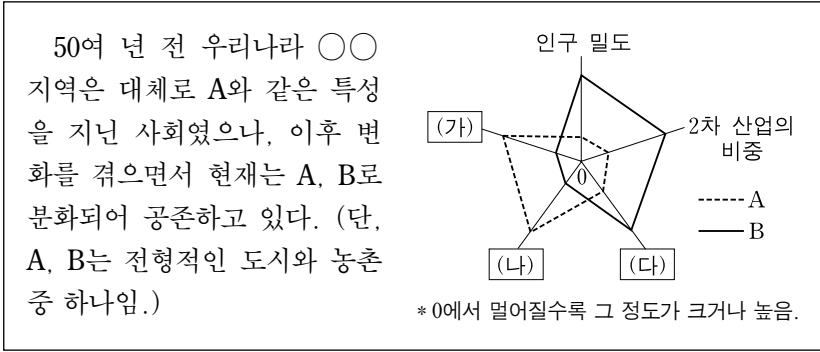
50여 년 전 우리나라 ○○ 지역은 대체로 A와 같은 특성을 지닌 사회였으나, 이후 변화를 겪으면서 현재는 A, B로 분화되어 공존하고 있다. (단, A, B는 전형적인 도시와 농촌 중 하나임.)

인구 밀도

2차 산업의 비중

(가)

0

(나)

(다)

A

B

* 0에서 멀어질수록 그 정도가 크거나 높음.